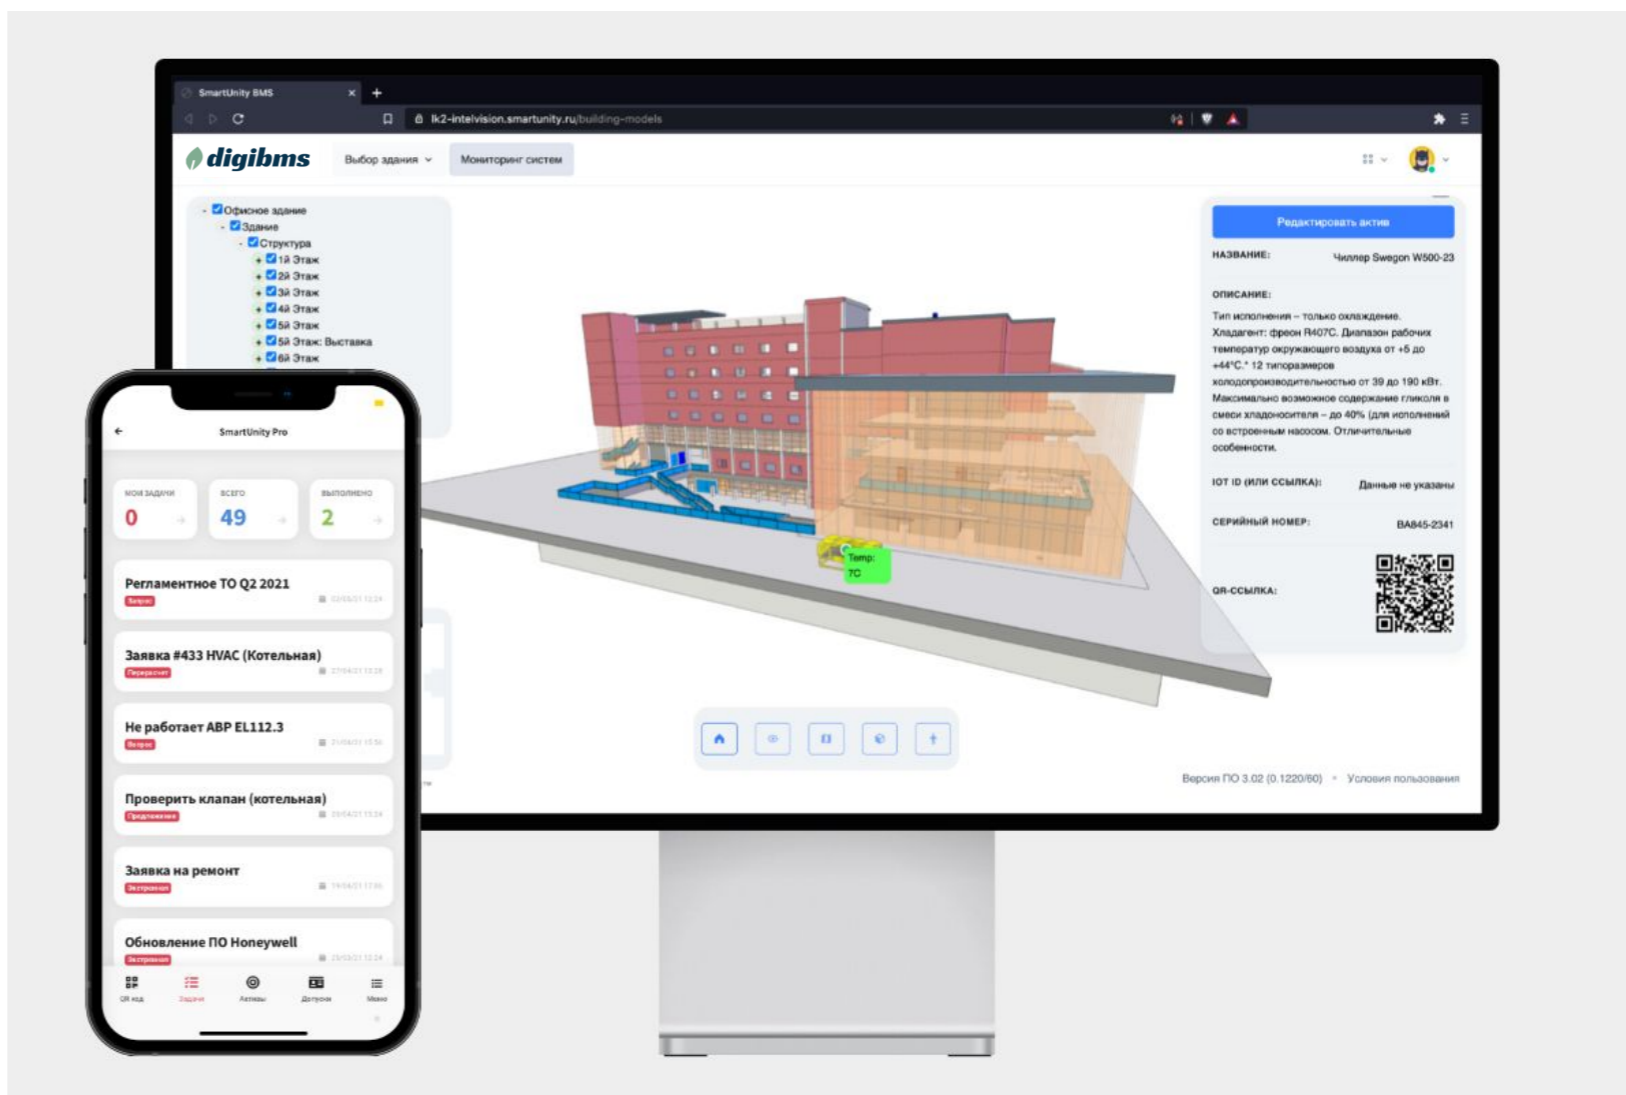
SmartUnity BMS
lk2-intelvision.smartunity.ru/building-models

digibms
Выбор здания
Мониторинг систем

Офисное здание
Здание
Структура
1й Этаж
2й Этаж
3й Этаж
4й Этаж
5й Этаж
5й Этаж: Выставка
6й Этаж

Temp:
7C

Редактировать актив
НАЗВАНИЕ: Чиллер Swegon W500-23
ОПИСАНИЕ:
Тип исполнения – только охлаждение. Хладагент: фреон R407C. Диапазон рабочих температур окружающего воздуха от +5 до +44°C.* 12 типоразмеров холодопроизводительностью от 39 до 190 кВт. Максимально возможное содержание гликоля в смеси хладоносителя – до 40% (для исполнений со встроенным насосом. Отличительные особенности.
IOT ID (ИЛИ ССЫЛКА): Данные не указаны
СЕРИЙНЫЙ НОМЕР: BA845-2341
QR-ССЫЛКА:

Версия ПО 3.02 (0.1220/60) • Условия пользования

SmartUnity Pro
МОИ ЗАДАЧИ 0
ВСЕГО 49
ВЫПОЛНЕНО 2

Регламентное ТО Q2 2021
Вопрос
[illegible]

Заявка #433 HVAC (Котельная)
Перерасчет
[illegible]

Не работает АВР EL112.3
Вопрос
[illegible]

Проверить клапан (котельная)
Предложение
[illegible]

Заявка на ремонт
Экстренная
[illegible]

Обновление ПО Honeywell
Экстренная
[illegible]

QR код
Задачи
Активы
Допуски
Меню